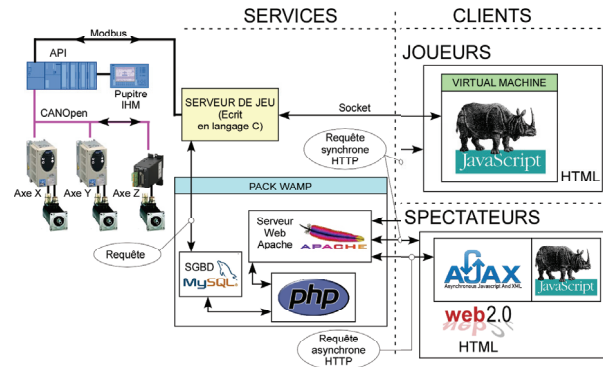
SERVICES

CLIENTS

Modbus

API

Pupitre IHM

CANOpen

Axe X

Axe Y

Axe Z

SERVEUR DE JEU (Ecrit en langage C)

Socket

JOUEURS

VIRTUAL MACHINE

JavaScript

HTML

Requête synchrone HTTP

PACK WAMP

Serveur Web Apache

APACHE

SPECTATEURS

Requête

SGBD

MySQL

php

AJAX

Asynchronous Javascript And XML

JavaScript

web2.0

HTML

Requête asynchrone HTTP